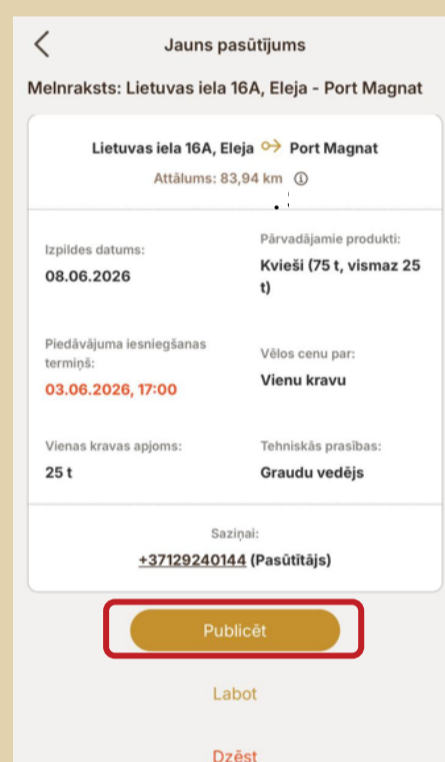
Jauns pasūtījums

Melnraksts: Lietuvas iela 16A, Eleja - Port Magnat

Lietuvas iela 16A, Eleja Port Magnat

Attālums: 83,94 km

Izpildes datums:
08.06.2026

Pārvadājamie produkti:
Kvieši (75 t, vismaz 25 t)

Piedāvājuma iesniegšanas termiņš:
03.06.2026, 17:00

Vēlos cenu par:
Vienu kravu

Vienas kravas apjoms:
25 t

Tehniskās prasības:
Graudu vedējs

Saziņai:
+37129240144 (Pasūtītājs)

Publicēt

Labot

Dzēst